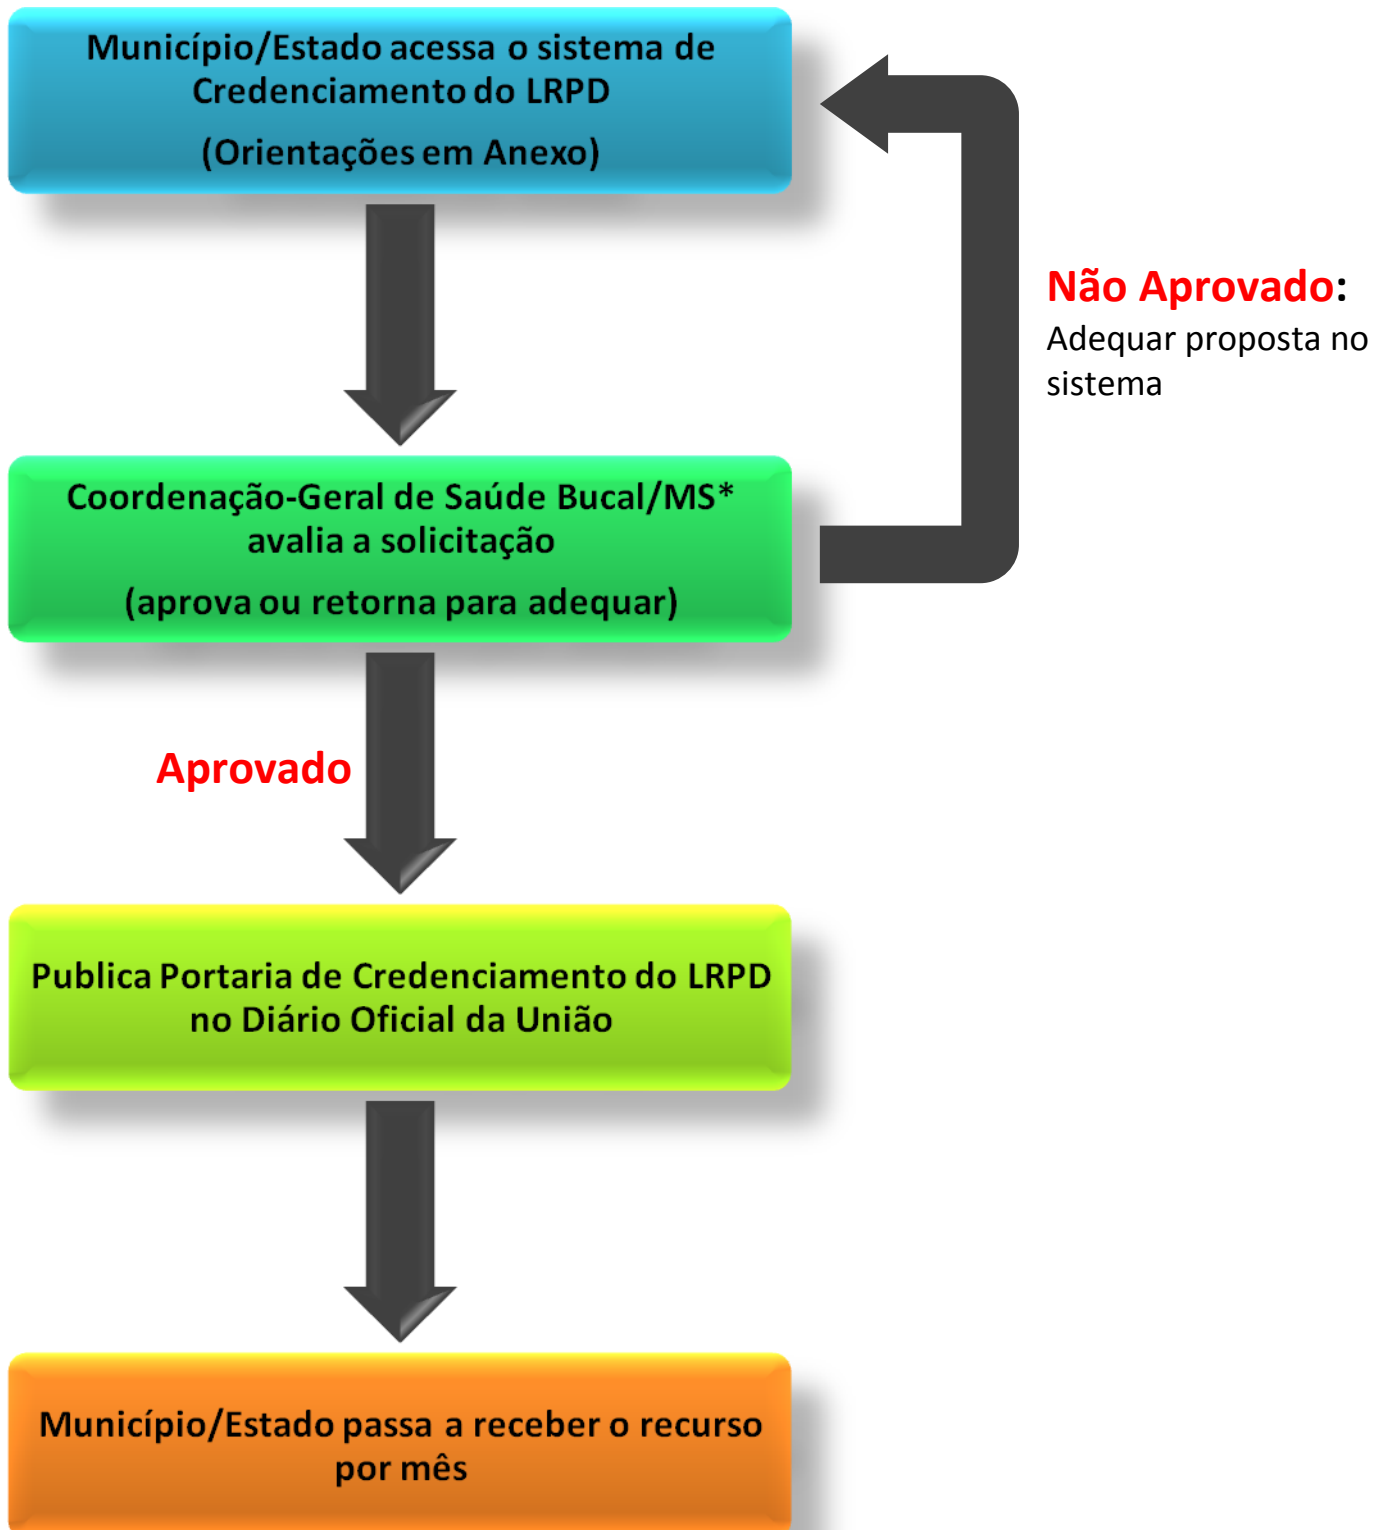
Município/Estado acessa o sistema de Credenciamento do LRPD

(Orientações em Anexo)

Não Aprovado:
Adequar proposta no sistema

Coordenação-Geral de Saúde Bucal/MS* avalia a solicitação

(aprova ou retorna para adequar)

Aprovado

Publica Portaria de Credenciamento do LRPD no Diário Oficial da União

Município/Estado passa a receber o recurso por mês